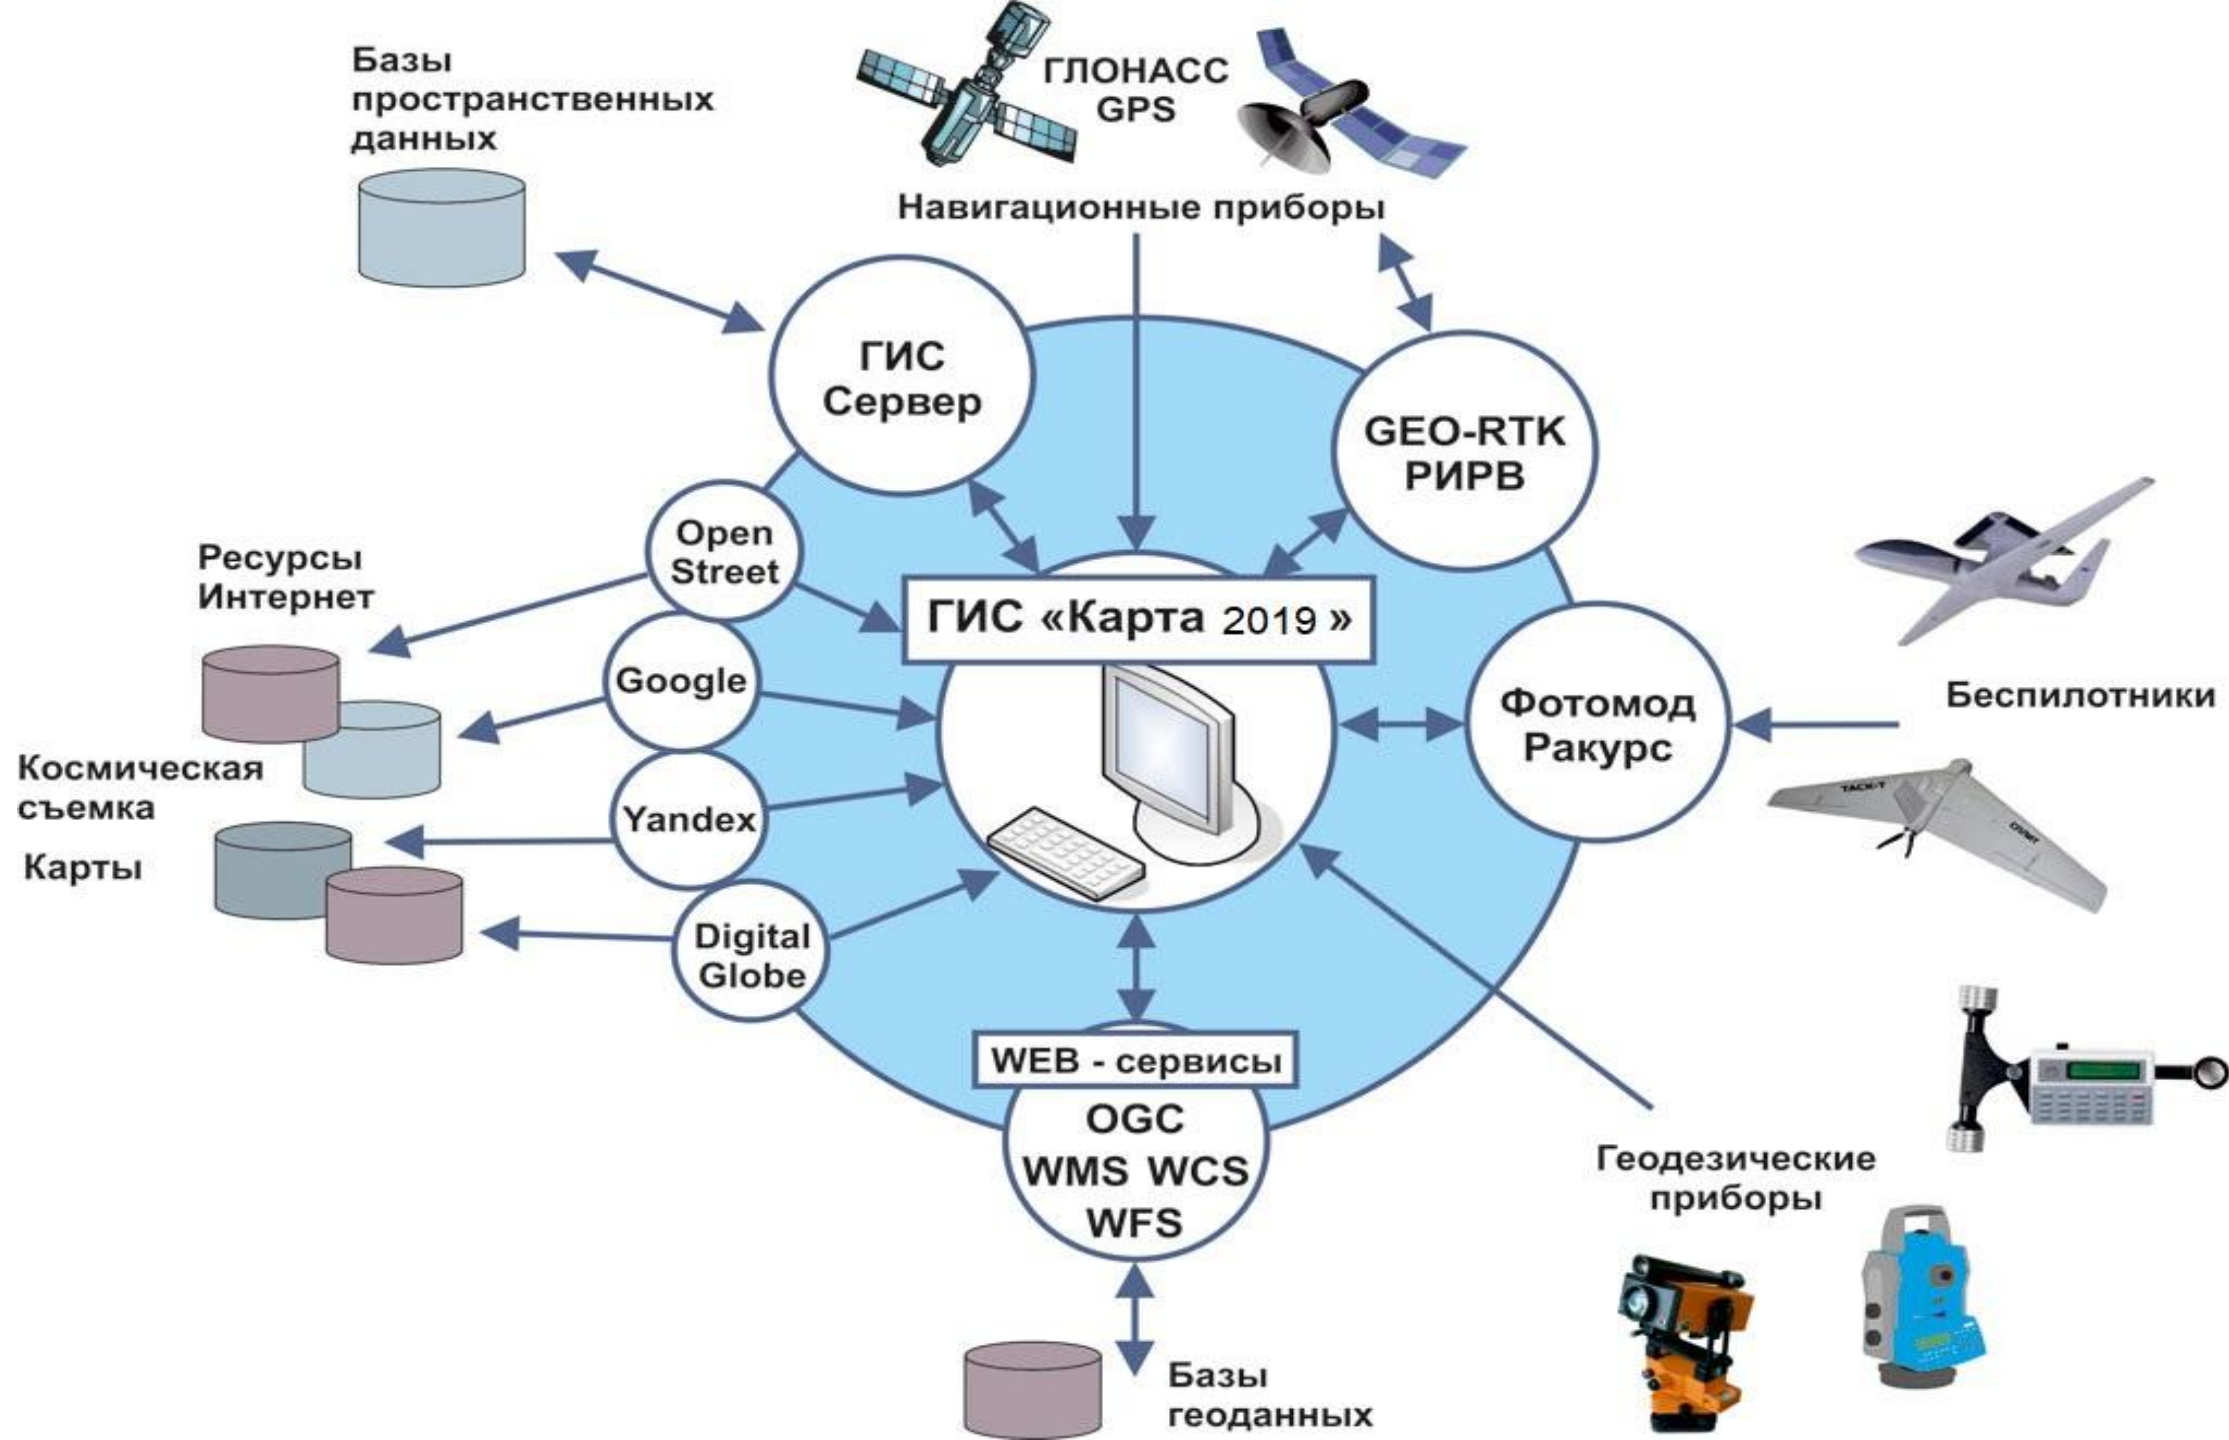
Базы пространственных данных

ГЛОНАСС GPS

Навигационные приборы

ГИС Сервер

GEO-RTK РИРВ

Ресурсы Интернет

Open Street

ГИС «Карта 2019 »

Google

Фотомод Ракурс

Беспилотники

Космическая съемка

Yandex

Карты

Digital Globe

WEB - сервисы

OGC WMS WCS WFS

Геодезические приборы

Базы геоданных